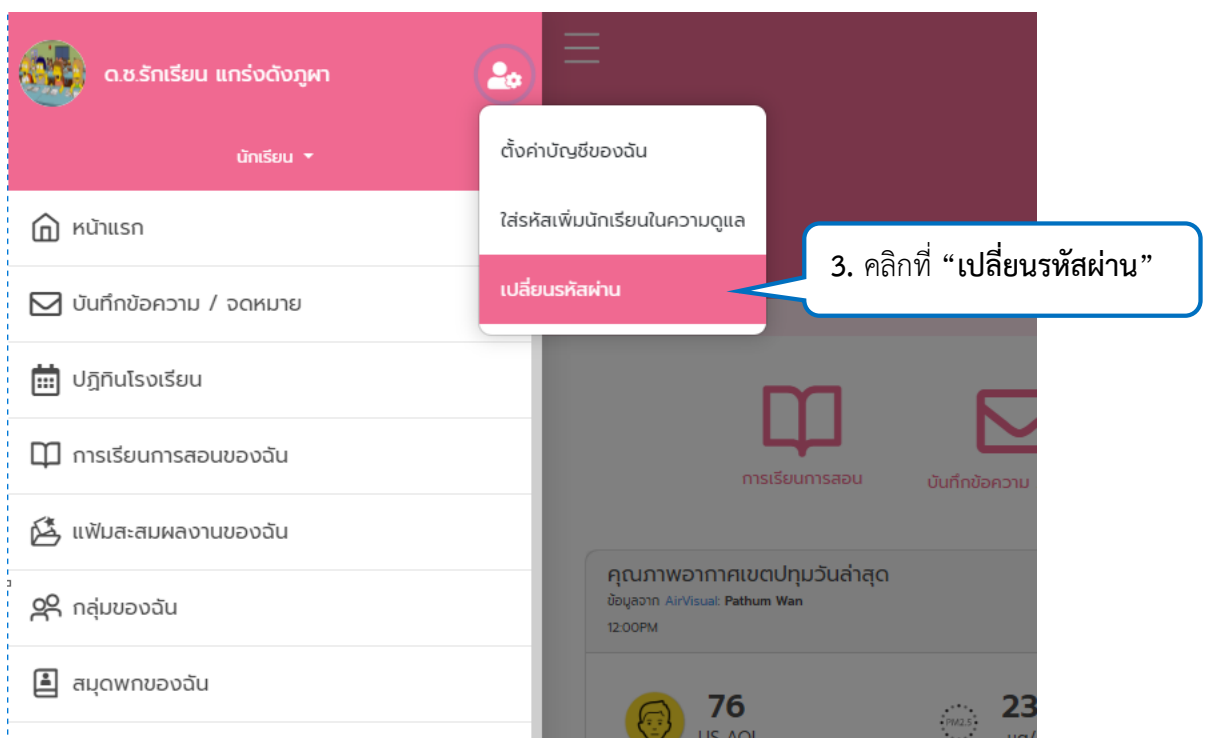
ด.ช.รักเรียน แกร่งดังภูผา

นักเรียน

ตั้งค่าบัญชีของฉัน

ใส่รหัสเพิ่มนักเรียนในความดูแล

เปลี่ยนรหัสผ่าน

3. คลิกที่ **“เปลี่ยนรหัสผ่าน”**

หน้าแรก

บันทึกข้อความ / จดหมาย

ปฏิทินโรงเรียน

การเรียนการสอนของฉัน

แฟ้มสะสมผลงานของฉัน

กลุ่มของฉัน

สมุดพกของฉัน

การเรียนการสอน

บันทึกข้อความ

คุณภาพอากาศเขตปทุมวันล่าสุด

ข้อมูลจาก AirVisual: Pathum Wan

12:00PM

76

US AQI

PM2.5

23

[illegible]